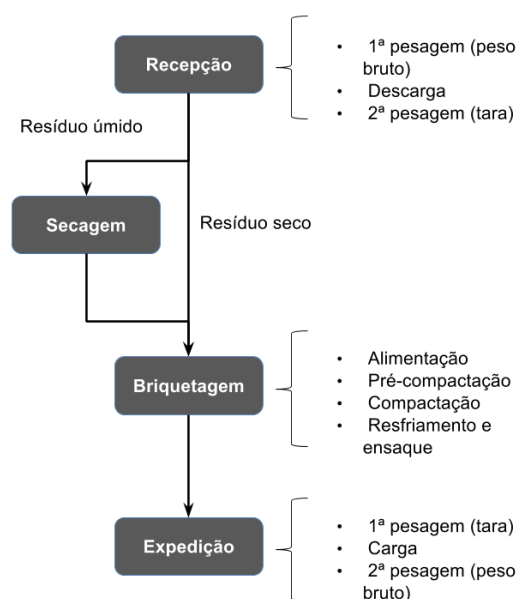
Recepção

- 1ª pesagem (peso bruto)
- Descarga
- 2ª pesagem (tara)

Resíduo úmido

Secagem

Resíduo seco

Briquetagem

- Alimentação
- Pré-compactação
- Compactação
- Resfriamento e ensaque

Expedição

- 1ª pesagem (tara)
- Carga
- 2ª pesagem (peso bruto)